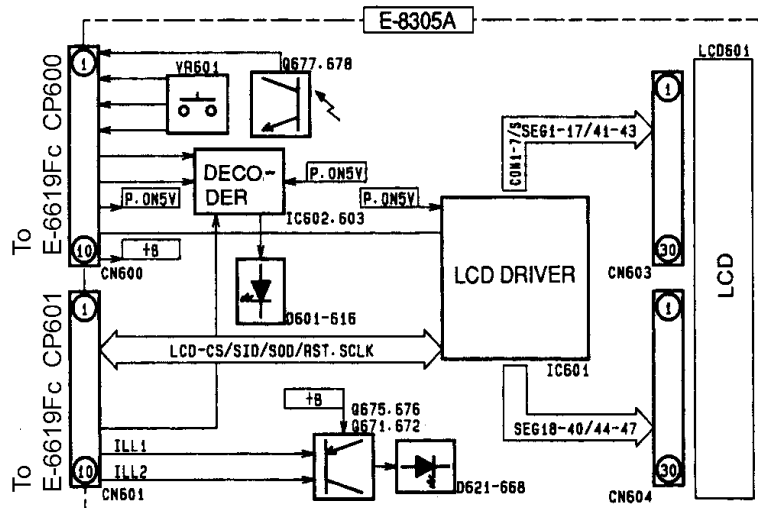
E-8305A

To E-6619Fc CP600

1

10

CN600

VR601

Q677.678

DECO-DER

P.ON5V

P.ON5V

P.ON5V

IC602.603

+B

D601-616

To E-6619Fc CP601

1

10

CN601

LCD-CS/SID/SOD/RST.SCLK

ILL1

ILL2

+B

Q675.676

Q671.672

D621-668

LCD DRIVER

IC601

COM1-7/S

SEG1-17/41-43

SEG18-40/44-47

LCD601

1

30

CN603

1

30

CN604

LCD